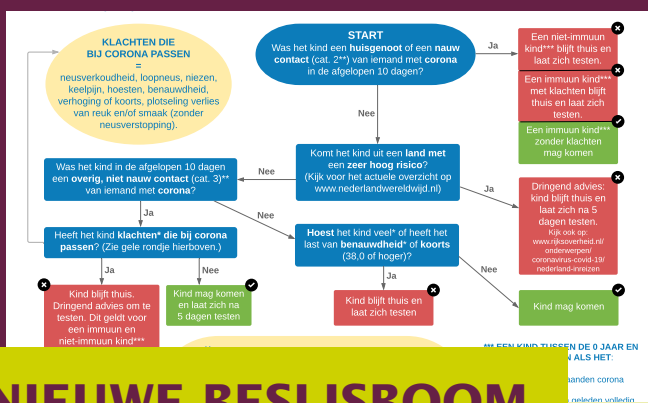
KLACHTEN DIE BIJ CORONA PASSEN
=
neusverkoudheid, loopneus, niezen, keelpijn, hoesten, benauwdheid, verhoging of koorts, plotseling verlies van reuk en/of smaak (zonder neusverstopping).

START
Was het kind een huisgenoot of een nauw contact (cat. 2**) van iemand met corona in de afgelopen 10 dagen?

Ja

Een niet-immuun kind*** blijft thuis en laat zich testen.

Een immuun kind*** met klachten blijft thuis en laat zich testen.

Een immuun kind*** zonder klachten mag komen

Nee

Komt het kind uit een land met een zeer hoog risico?
(Kijk voor het actuele overzicht op www.nederlandwereldwijd.nl)

Ja

Dringend advies: kind blijft thuis en laat zich na 5 dagen testen.
Kijk ook op: www.rijksoverheid.nl/onderwerpen/coronavirus-covid-19/nederland-inreizen

Nee

Was het kind in de afgelopen 10 dagen een overig, niet nauw contact (cat. 3)** van iemand met corona?

Nee

Ja

Heeft het kind klachten* die bij corona passen? (Zie gele rondje hierboven.)

Nee

Hoest het kind veel* of heeft het last van benauwdheid* of koorts (38,0 of hoger)?

Ja

Nee

Ja

Nee

Kind blijft thuis. Dringend advies om te testen. Dit geldt voor een immuun en niet-immuun kind***

Kind mag komen en laat zich na 5 dagen testen

Kind blijft thuis en laat zich testen

Kind mag komen

** EEN KIND TUSSEN DE 0 JAAR EN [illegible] ALS HET:
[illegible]handen corona
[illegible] geleden volledig

NIEUWE BESLISBOOM